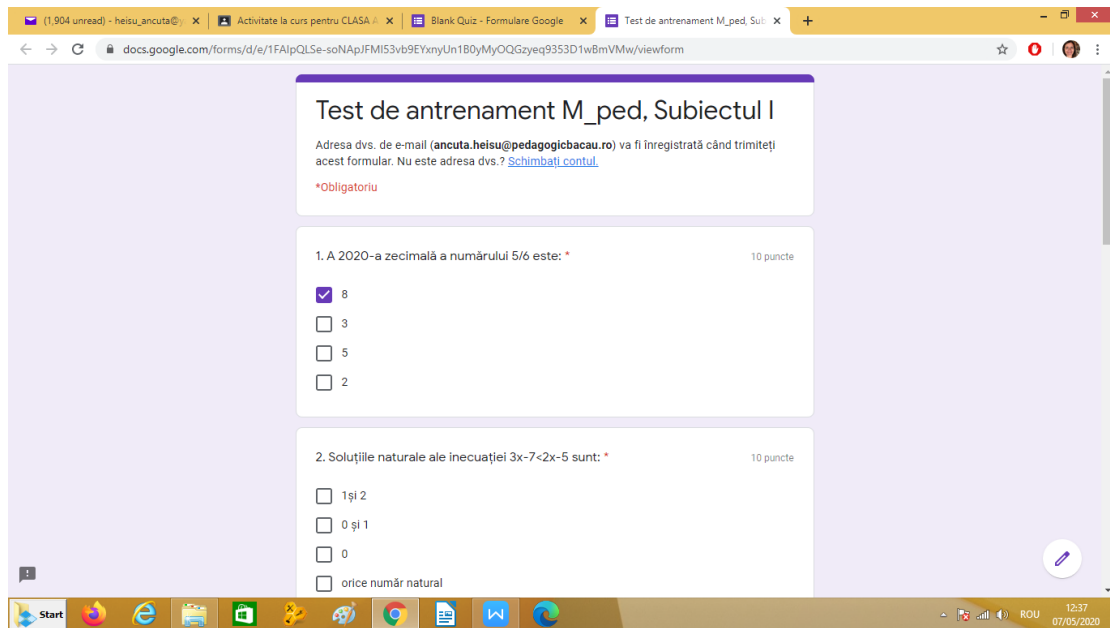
(1,904 unread) - heisu_ancuta@y ×
Activitate la curs pentru CLASA A ×
Blank Quiz - Formulare Google ×
Test de antrenament M_ped, Sub ×
+

docs.google.com/forms/d/e/1FAIpQLSe-soNApJFMI53vb9EYxnyUn1B0yMyOQGzyeq9353D1wBmVMw/viewform

Test de antrenament M_ped, Subiectul I

Adresa dvs. de e-mail (ancuta.heisu@pedagogicbacau.ro) va fi înregistrată când trimiteți acest formular. Nu este adresa dvs.? Schimbați contul.

*Obligatoriu

1. A 2020-a zecimală a numărului 5/6 este: *
10 puncte

8
3
5
2

2. Soluțiile naturale ale inecuației 3x-7<2x-5 sunt: *
10 puncte

1și 2
0 și 1
0
orice număr natural

Start
ROU
12:37
07/05/2020